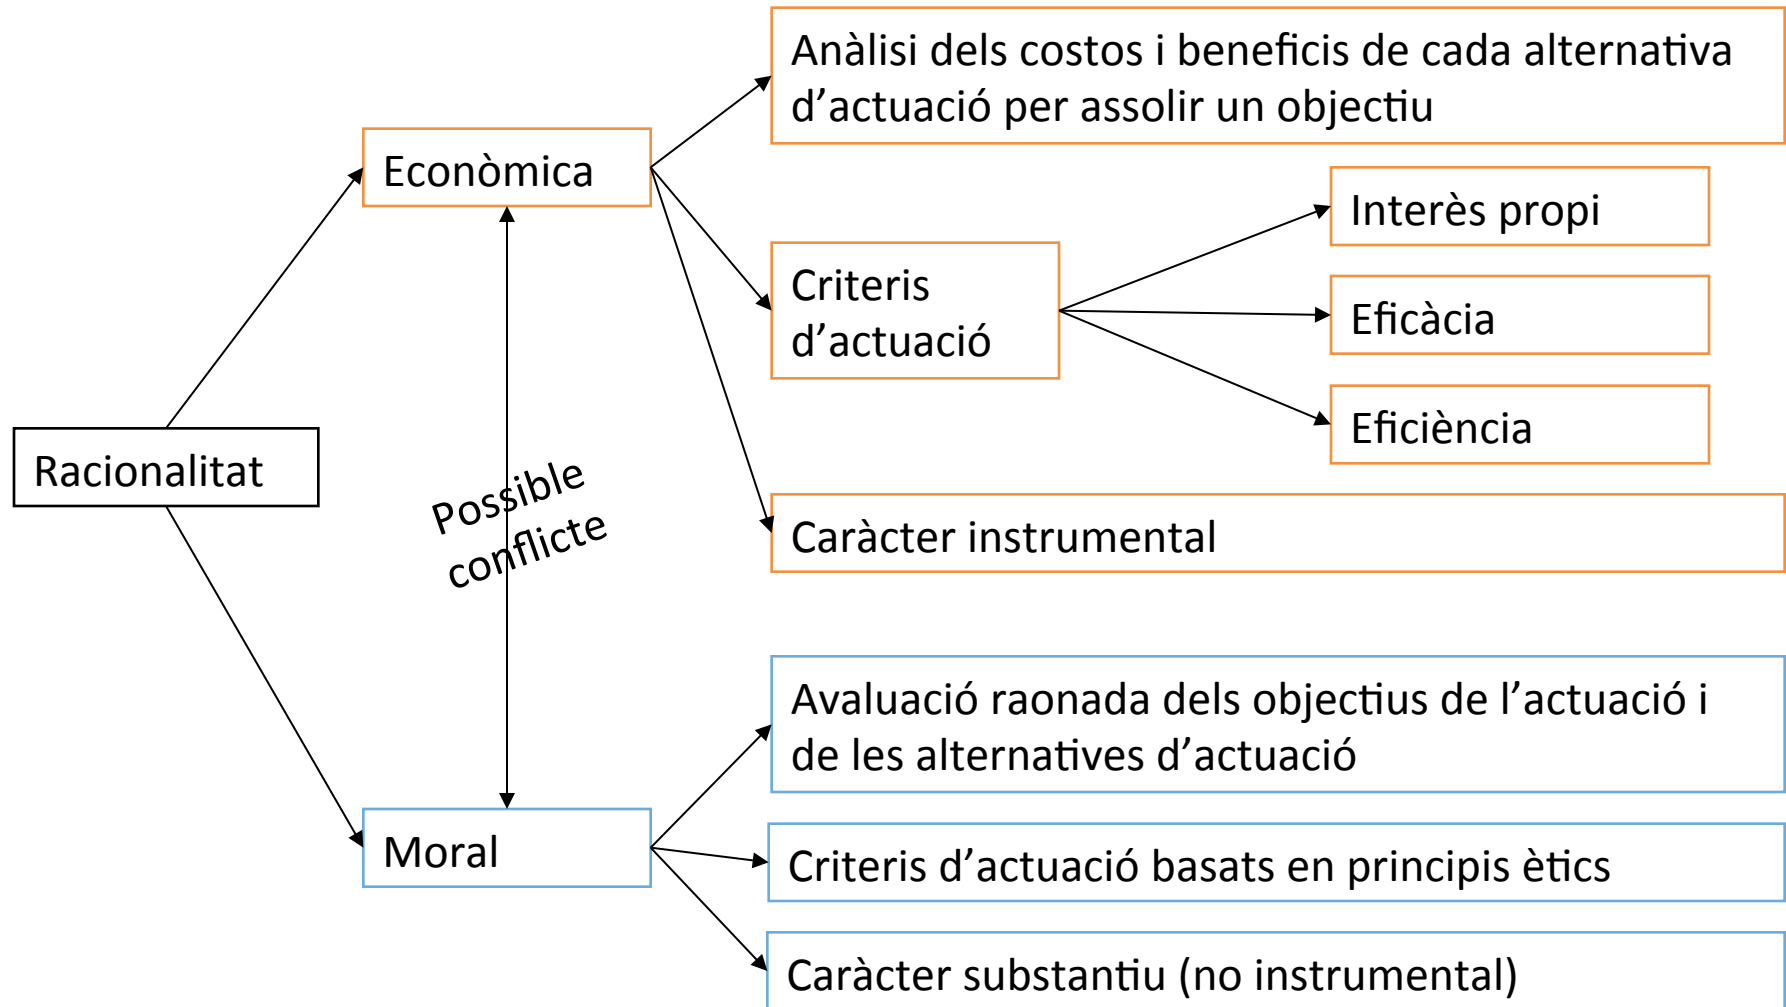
Racionalitat

Econòmica

Anàlisi dels costos i beneficis de cada alternativa d'actuació per assolir un objectiu

Criteris d'actuació

Interès propi

Eficàcia

Eficiència

Caràcter instrumental

Possible conflicte

Moral

Avaluació raonada dels objectius de l'actuació i de les alternatives d'actuació

Criteris d'actuació basats en principis ètics

Caràcter substantiu (no instrumental)